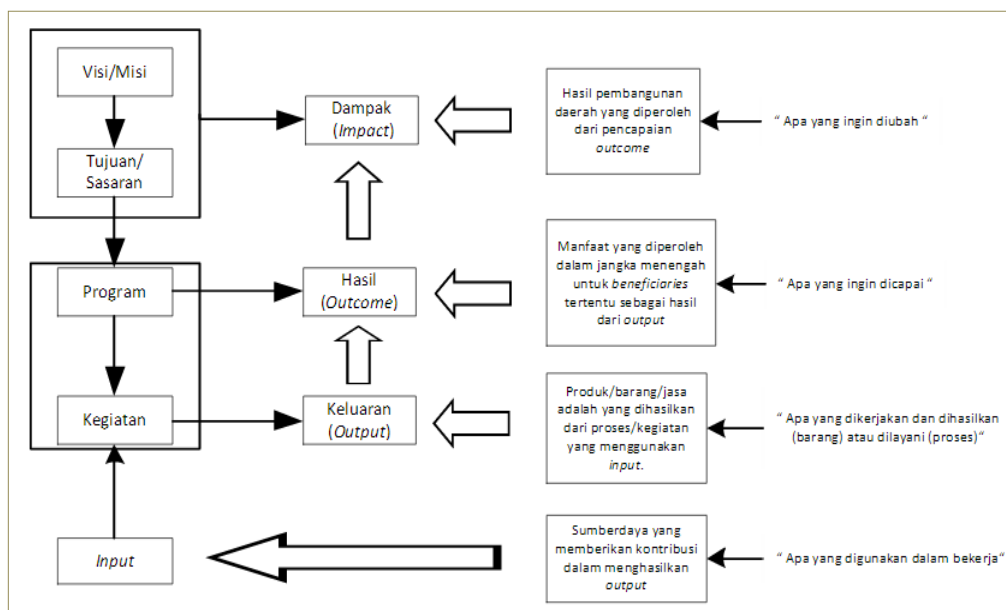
Visi/Misi

Tujuan/ Sasaran

Program

Kegiatan

Input

Dampak (Impact)

Hasil (Outcome)

Keluaran (Output)

Hasil pembangunan daerah yang diperoleh dari pencapaian outcome

Manfaat yang diperoleh dalam jangka menengah untuk beneficiaries tertentu sebagai hasil dari output

Produk/barang/jasa adalah yang dihasilkan dari proses/kegiatan yang menggunakan input.

Sumberdaya yang memberikan kontribusi dalam menghasilkan output

" Apa yang ingin diubah "

" Apa yang ingin dicapai "

" Apa yang dikerjakan dan dihasilkan (barang) atau dilayani (proses)"

" Apa yang digunakan dalam bekerja"